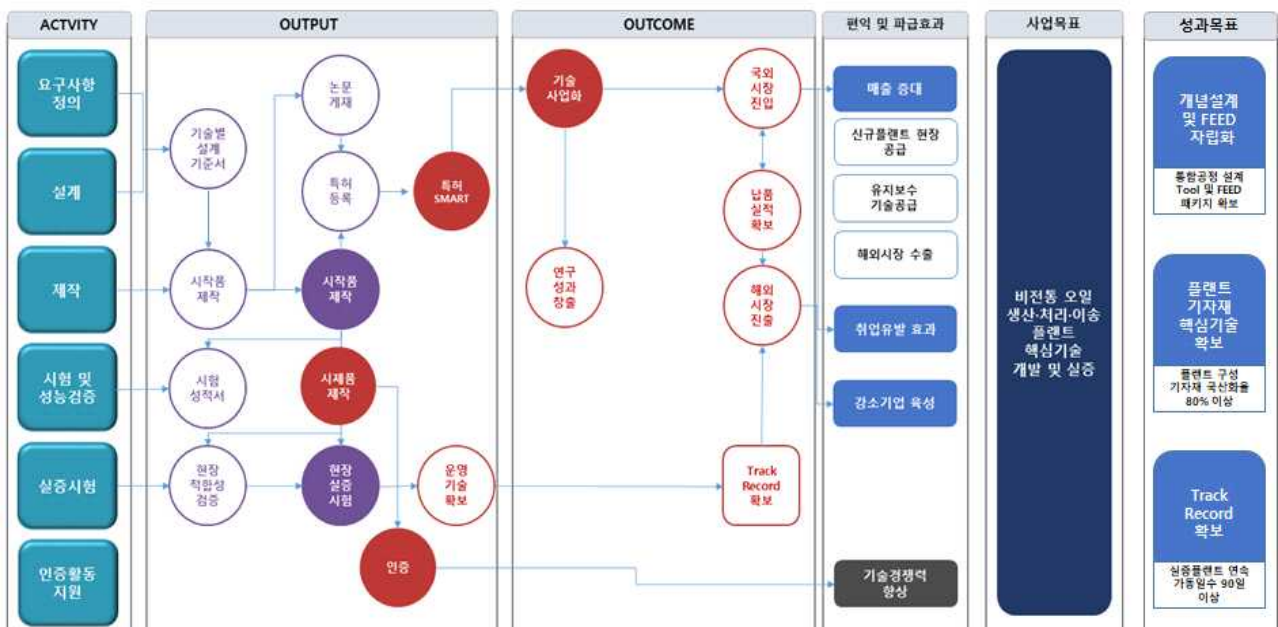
ACTVITY

요구사항 정의

설계

제작

시험 및 성능검증

실증시험

인증활동 지원

OUTPUT

기술별 설계 기준서

논문 게재

특허 등록

특허 SMART

시작품 제작

시작품 제작

시험 성적서

시제품 제작

현장 적합성 검증

현장 실증 시험

운영 기술 확보

인증

OUTCOME

기술 사업화

연구 성과 창출

국외 시장 진입

납품 실적 확보

해외 시장 진출

Track Record 확보

편익 및 파급효과

매출 증대

신규플랜트 현장 공급

유지보수 기술공급

해외시장 수출

취업유발 효과

강소기업 육성

기술경쟁력 향상

사업목표

비전통 오일 생산·처리·이송 플랜트 핵심기술 개발 및 실증

성과목표

개념설계 및 FEED 자립화

통합공정 설계 Tool 및 FEED 패키지 확보

플랜트 기자재 핵심기술 확보

플랜트 구성 기자재 국산화율 80% 이상

Track Record 확보

실증플랜트 연속 가동일수 90일 이상